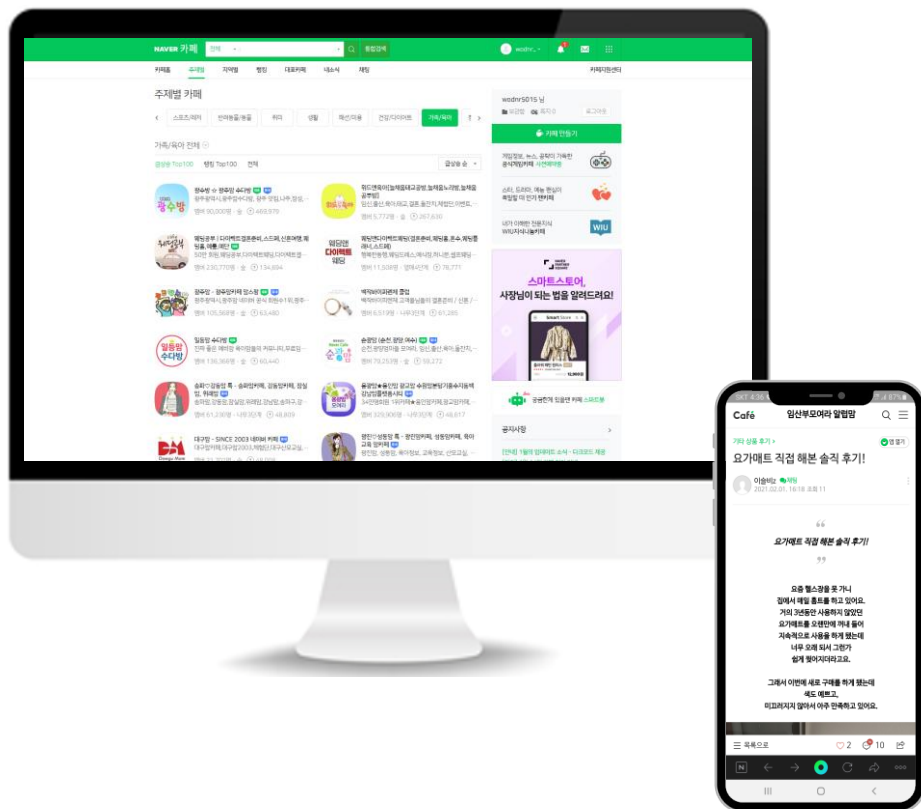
NAVER 카페 전체 통합검색

카페홈 주제별 지역별 랭킹 대표카페 새소식 채팅 카페지원센터

주제별 카페

스포츠/레저 반려동물/동물 취미 생활 패션/미용 건강/다이어트 가족/육아

가족/육아 전체

멤버수 Top100 랭킹 Top100 전체 결합순

광수방 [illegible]
멤버 90,000명

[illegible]
멤버 5,777명

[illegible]
멤버 230,770명

웨딩앤 다이렉트 웨딩
멤버 11,938명

광주맘 · 광주맘카페 맘스쿨
멤버 105,368명

백화점이벤트 클럽
멤버 6,313명

일등맘 수다방
멤버 136,368명

순광맘 (순천 광양 여수)
멤버 79,253명

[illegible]
멤버 61,230명

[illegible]
멤버 329,906명

대구맘 - SINCE 2003 네이버 카페
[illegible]

광진구 성동맘 톡
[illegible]

wodnr5015 님

카페 만들기

게임정보, 뉴스, 공략이 가득한 공식게임카페 사전예약

스타, 드라마, 예능 팬심의 축덕질 더 인기 연예카페

내가 이해한 전문지식 WIU지식나눔카페

스마트스토어, 사장님이 되는 법을 알려드려요!

공지사항

Café 임산부모여라 알럽맘

가타 상품 후기 >

요가매트 직접 해본 솔직 후기!

이송바오 2021.02.01. 16:18 조회 11

요가매트 직접 해본 솔직 후기!

요즘 헬스장을 못 가니
집에서 매일 홈트를 하고 있어요.
거의 3년동안 사용하지 않았던
요가매트를 오랜만에 꺼내 들어
지속적으로 사용을 하게 됐는데
너무 오래 되서 그런가
쉽게 찢어지더라고요.

그래서 이번에 새로 구매를 하게 됐는데
색도 예쁘고,
미끄러지지 않아서 아주 만족하고 있어요.

목록으로 2 10